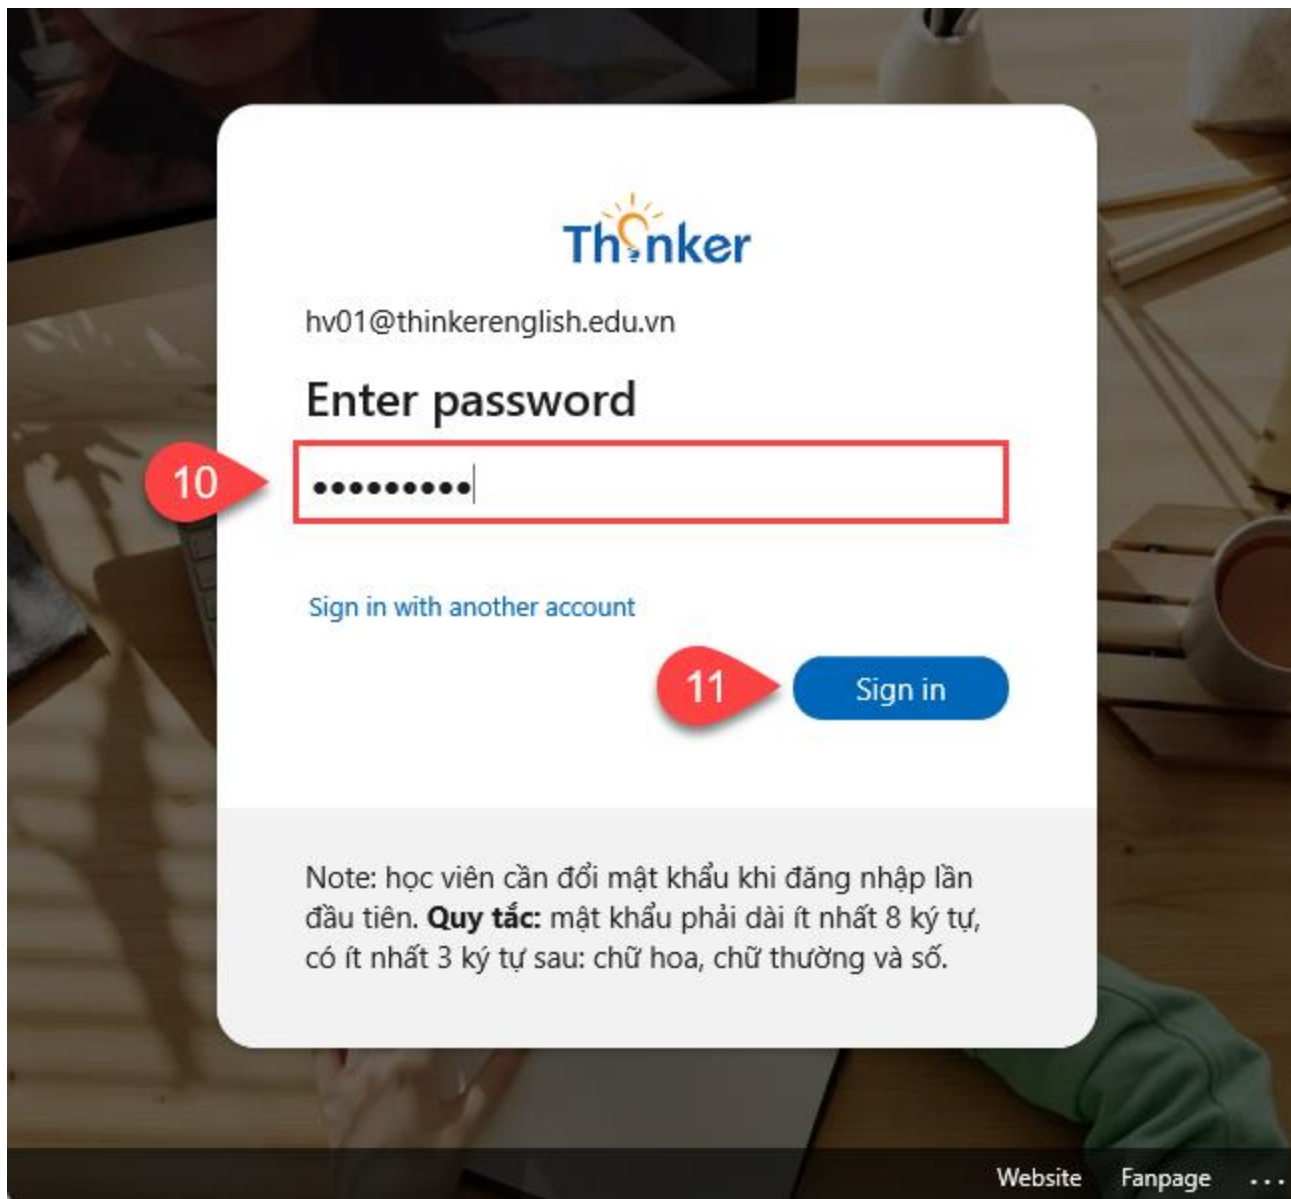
Thinker

hv01@thinkerenglish.edu.vn

Enter password

10

••••••••••

Sign in with another account

11

Sign in

Note: học viên cần đổi mật khẩu khi đăng nhập lần đầu tiên. **Quy tắc:** mật khẩu phải dài ít nhất 8 ký tự, có ít nhất 3 ký tự sau: chữ hoa, chữ thường và số.

Website Fanpage ...